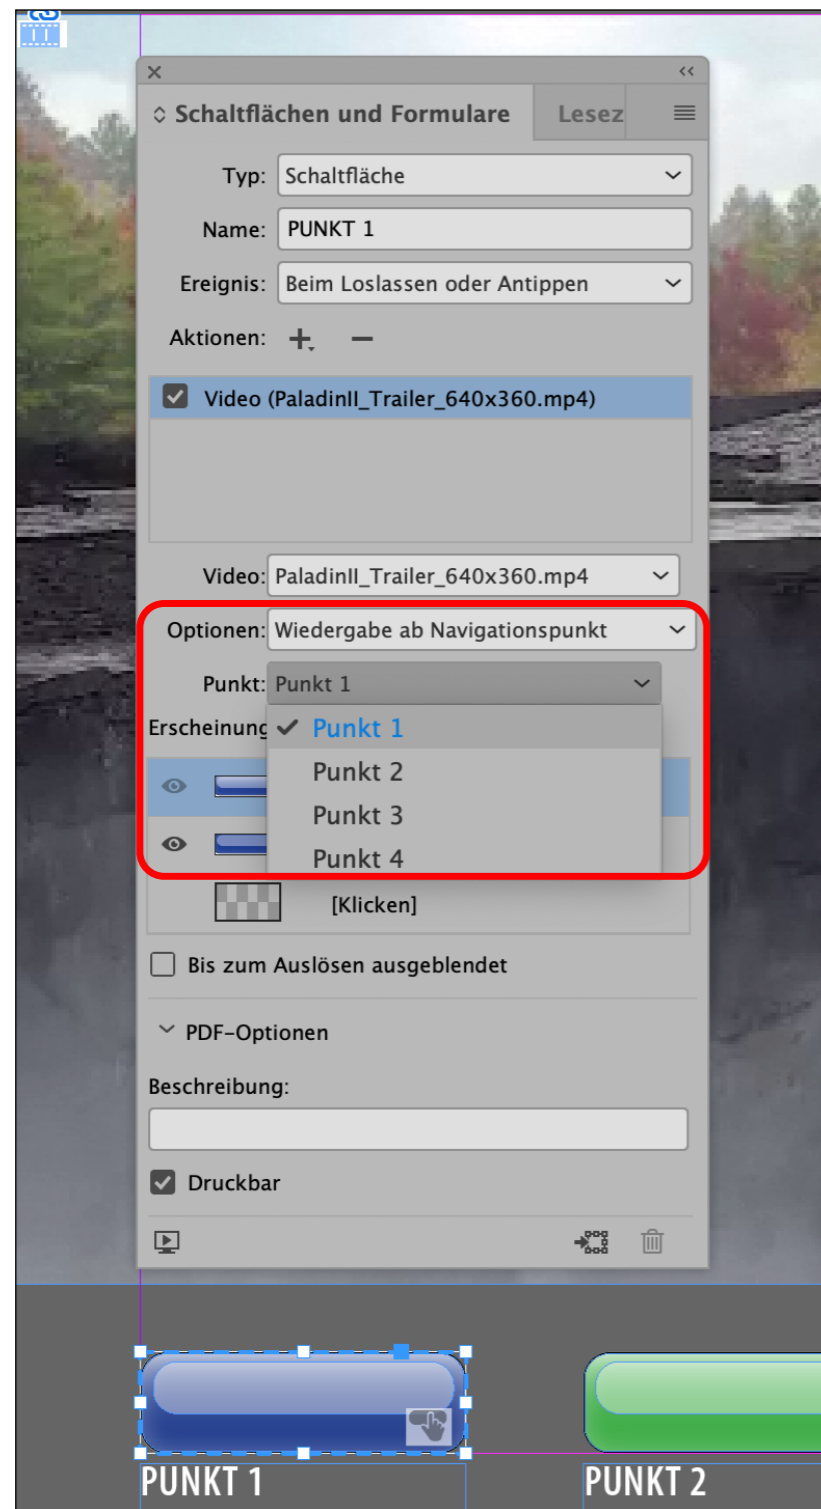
× ‹‹

Schaltflächen und Formulare Lesez

Typ: Schaltfläche

Name: PUNKT 1

Ereignis: Beim Loslassen oder Antippen

Aktionen: + −

Video (PaladinII_Trailer_640x360.mp4)

Video: PaladinII_Trailer_640x360.mp4

Optionen: Wiedergabe ab Navigationspunkt

Punkt: Punkt 1

Erscheinung

Punkt 1
Punkt 2
Punkt 3
Punkt 4

[Klicken]

Bis zum Auslösen ausgeblendet

PDF-Optionen

Beschreibung:

Druckbar

PUNKT 1

PUNKT 2